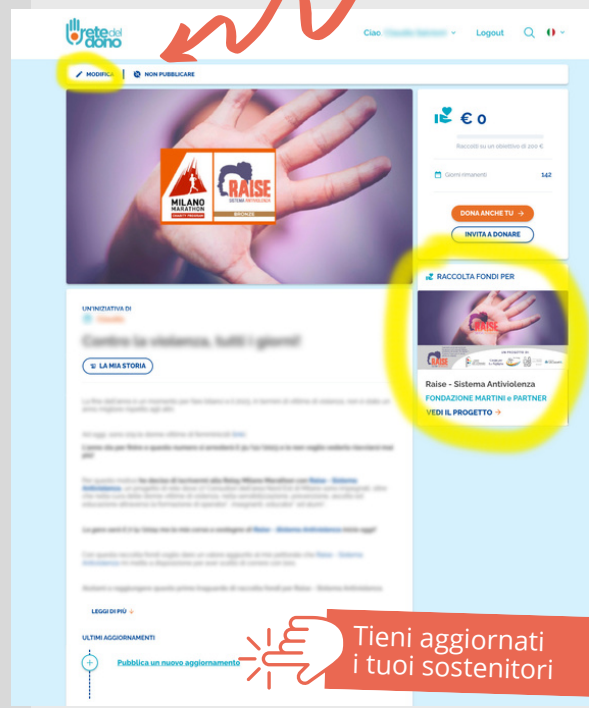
retedeldono

Ciao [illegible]

Logout

MODIFICA | NON PUBBLICARE

MILANO MARATHON CHARITY PROGRAM

RAISE SISTEMA ANTIVIOLENZA BRONZE

€ 0

Raccolti su un obiettivo di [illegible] €

Giorni rimanenti 142

DONA ANCHE TU →

INVITA A DONARE

RACCOLTA FONDI PER

Raise - Sistema Antiviolenza

FONDAZIONE MARTINI e PARTNER

VEDI IL PROGETTO →

UN'INIZIATIVA DI

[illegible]

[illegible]

LA MIA STORIA

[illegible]

LEGGI DI PIÙ ↓

ULTIMI AGGIORNAMENTI

Pubblica un nuovo aggiornamento

Tieni aggiornati i tuoi sostenitori